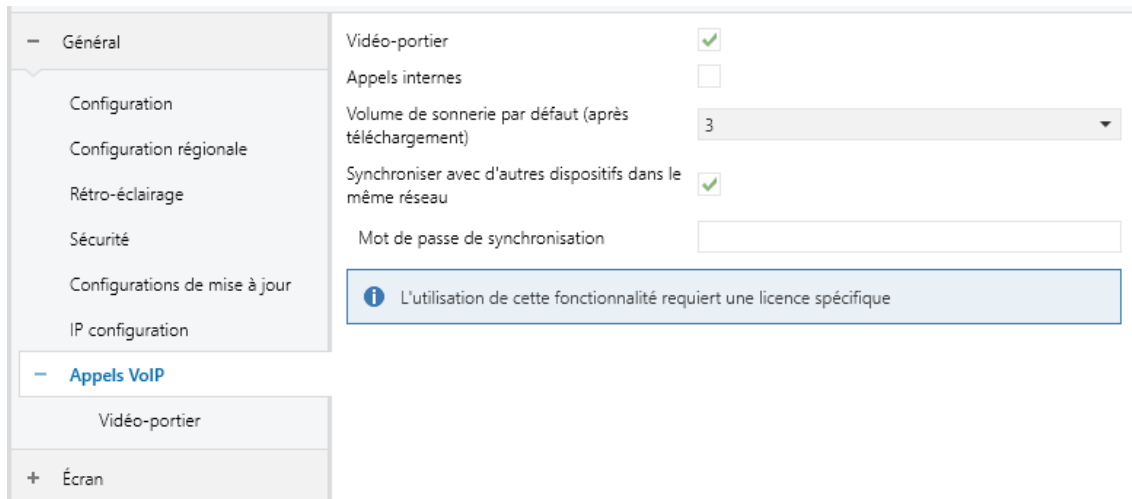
− Général

Configuration

Configuration régionale

Rétro-éclairage

Sécurité

Configurations de mise à jour

IP configuration

− Appels VoIP

Vidéo-portier

+ Écran

Vidéo-portier

Appels internes

Volume de sonnerie par défaut (après téléchargement)

3

Synchroniser avec d'autres dispositifs dans le même réseau

Mot de passe de synchronisation

L'utilisation de cette fonctionnalité requiert une licence spécifique